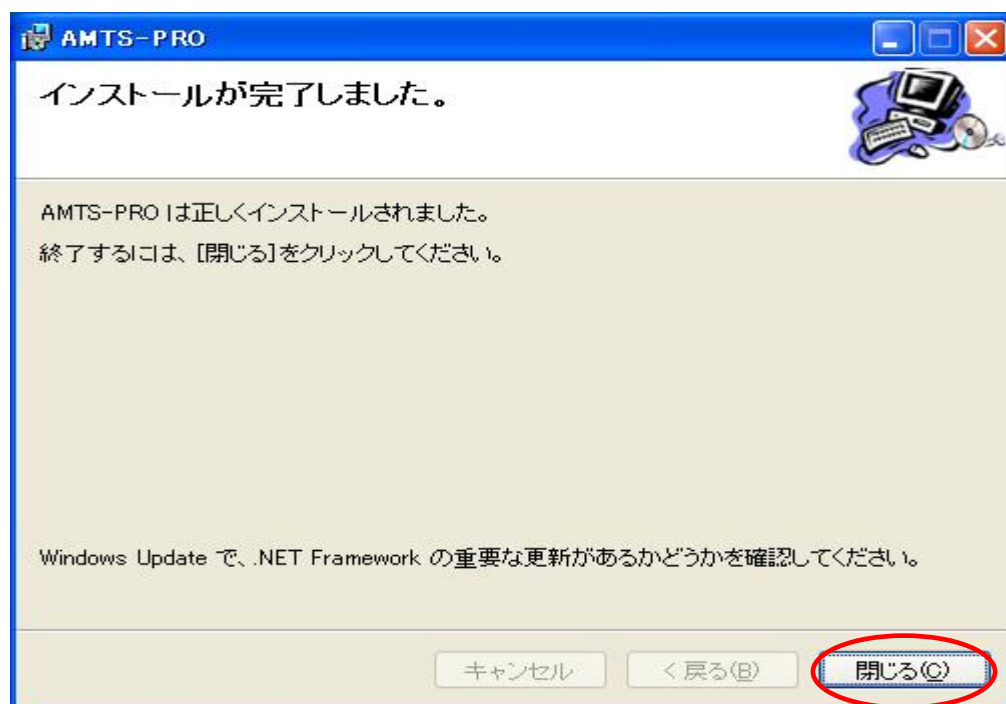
AMTS-PRO

インストールが完了しました。

AMTS-PRO は正しくインストールされました。

終了するには、[閉じる]をクリックしてください。

Windows Update で、.NET Framework の重要な更新があるかどうかを確認してください。

キャンセル

< 戻る(B)

閉じる(C)